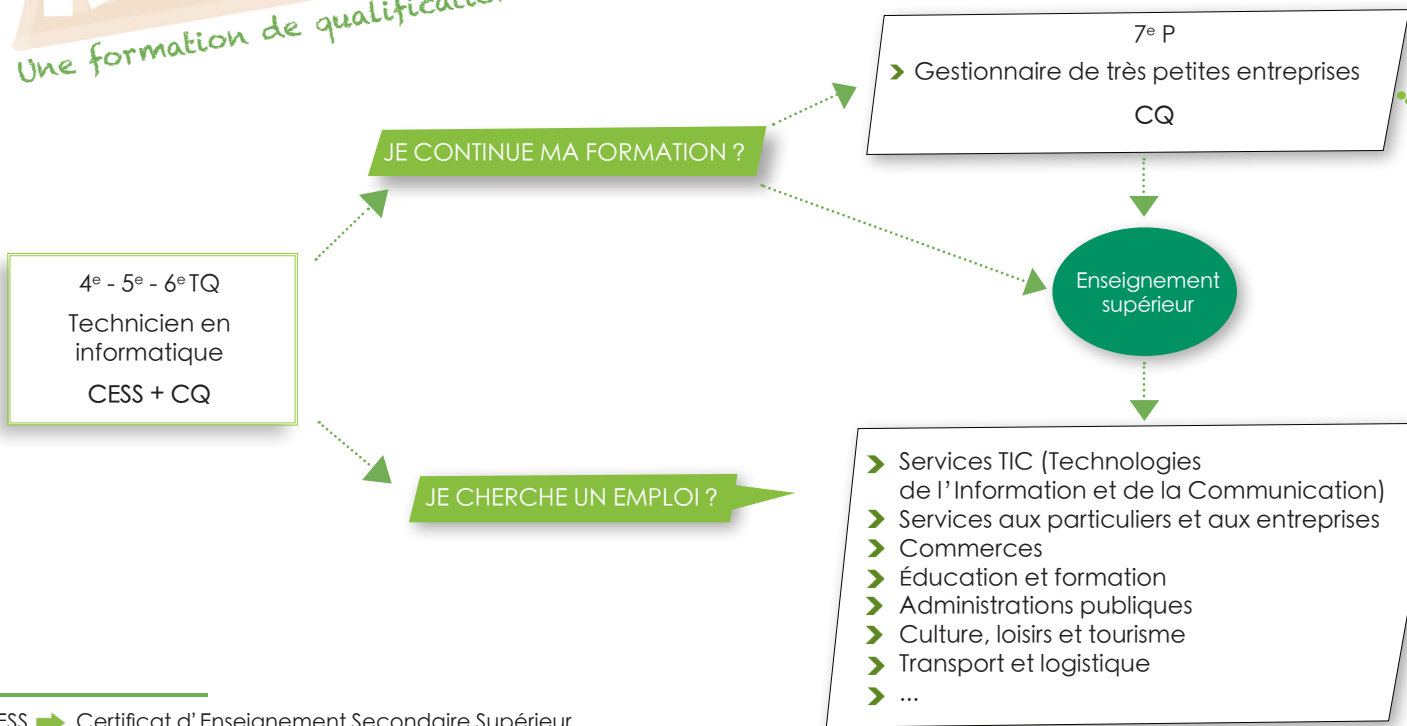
Une formation de qualification

4$^e$ - 5$^e$ - 6$^e$ TQ
Technicien en informatique
CESS + CQ

JE CONTINUE MA FORMATION ?

7$^e$ P
Gestionnaire de très petites entreprises
CQ

Enseignement supérieur

JE CHERCHE UN EMPLOI ?

Services TIC (Technologies de l'Information et de la Communication)
Services aux particuliers et aux entreprises
Commerces
Éducation et formation
Administrations publiques
Culture, loisirs et tourisme
Transport et logistique
...

CESS Certificat d'Enseignement Secondaire Supérieur